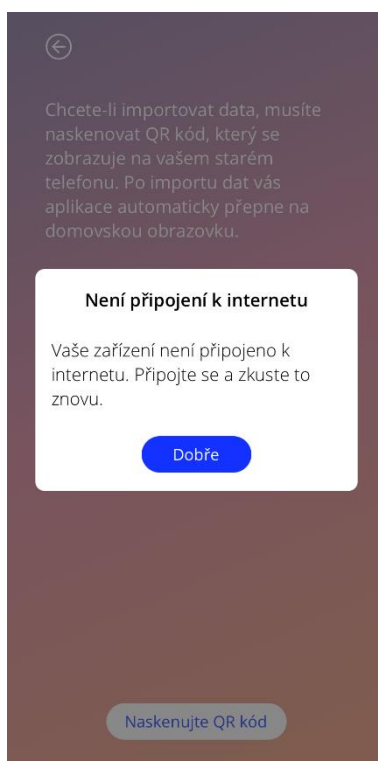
Chcete-li importovat data, musíte naskenovat QR kód, který se zobrazuje na vašem starém telefonu. Po importu dat vás aplikace automaticky přepne na domovskou obrazovku.

Není připojení k internetu

Vaše zařízení není připojeno k internetu. Připojte se a zkuste to znovu.

Dobře

Naskenujte QR kód